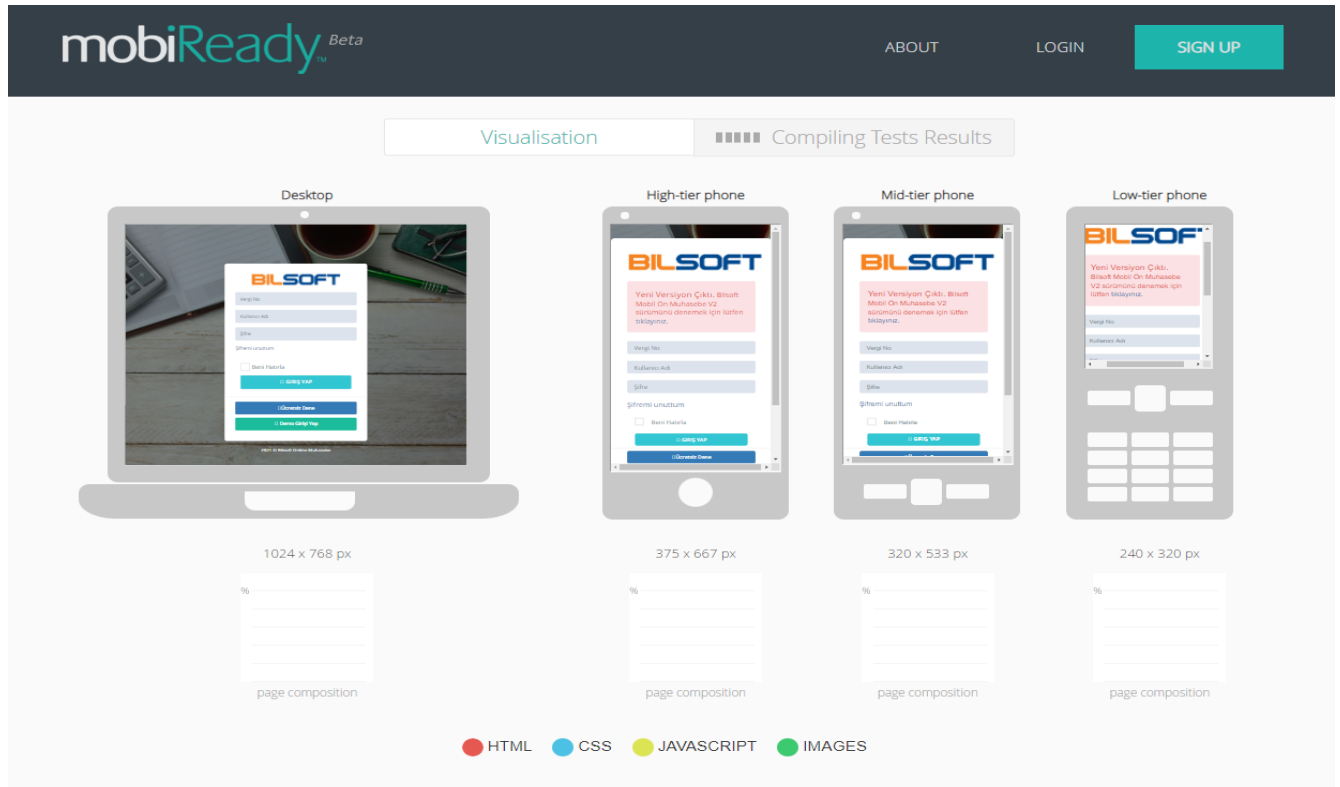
mobiReady™ Beta

ABOUT LOGIN SIGN UP

Visualisation Compiling Tests Results

Desktop

BILSOFT

Vergi No

Kullanıcı Adı

Şifre

Şifremi unuttum

Beni Hatırla

GİRİŞ YAP

Ücretsiz Deme

Demo Girişi Yap

High-tier phone

BILSOFT

Yeni Versiyon Çıktı. Bilsoft Mobil Ön Muhasebe V2 sürümünü denemek için lütfen tıklayınız.

Vergi No

Kullanıcı Adı

Şifre

Şifremi unuttum

Beni Hatırla

GİRİŞ YAP

Ücretsiz Deme

Mid-tier phone

BILSOFT

Yeni Versiyon Çıktı. Bilsoft Mobil Ön Muhasebe V2 sürümünü denemek için lütfen tıklayınız.

Vergi No

Kullanıcı Adı

Şifre

Şifremi unuttum

Beni Hatırla

GİRİŞ YAP

Low-tier phone

BILSOFT

Yeni Versiyon Çıktı. Bilsoft Mobil Ön Muhasebe V2 sürümünü denemek için lütfen tıklayınız.

Vergi No

Kullanıcı Adı

1024 x 768 px

%

page composition

375 x 667 px

%

page composition

320 x 533 px

%

page composition

240 x 320 px

%

page composition

HTML CSS JAVASCRIPT IMAGES